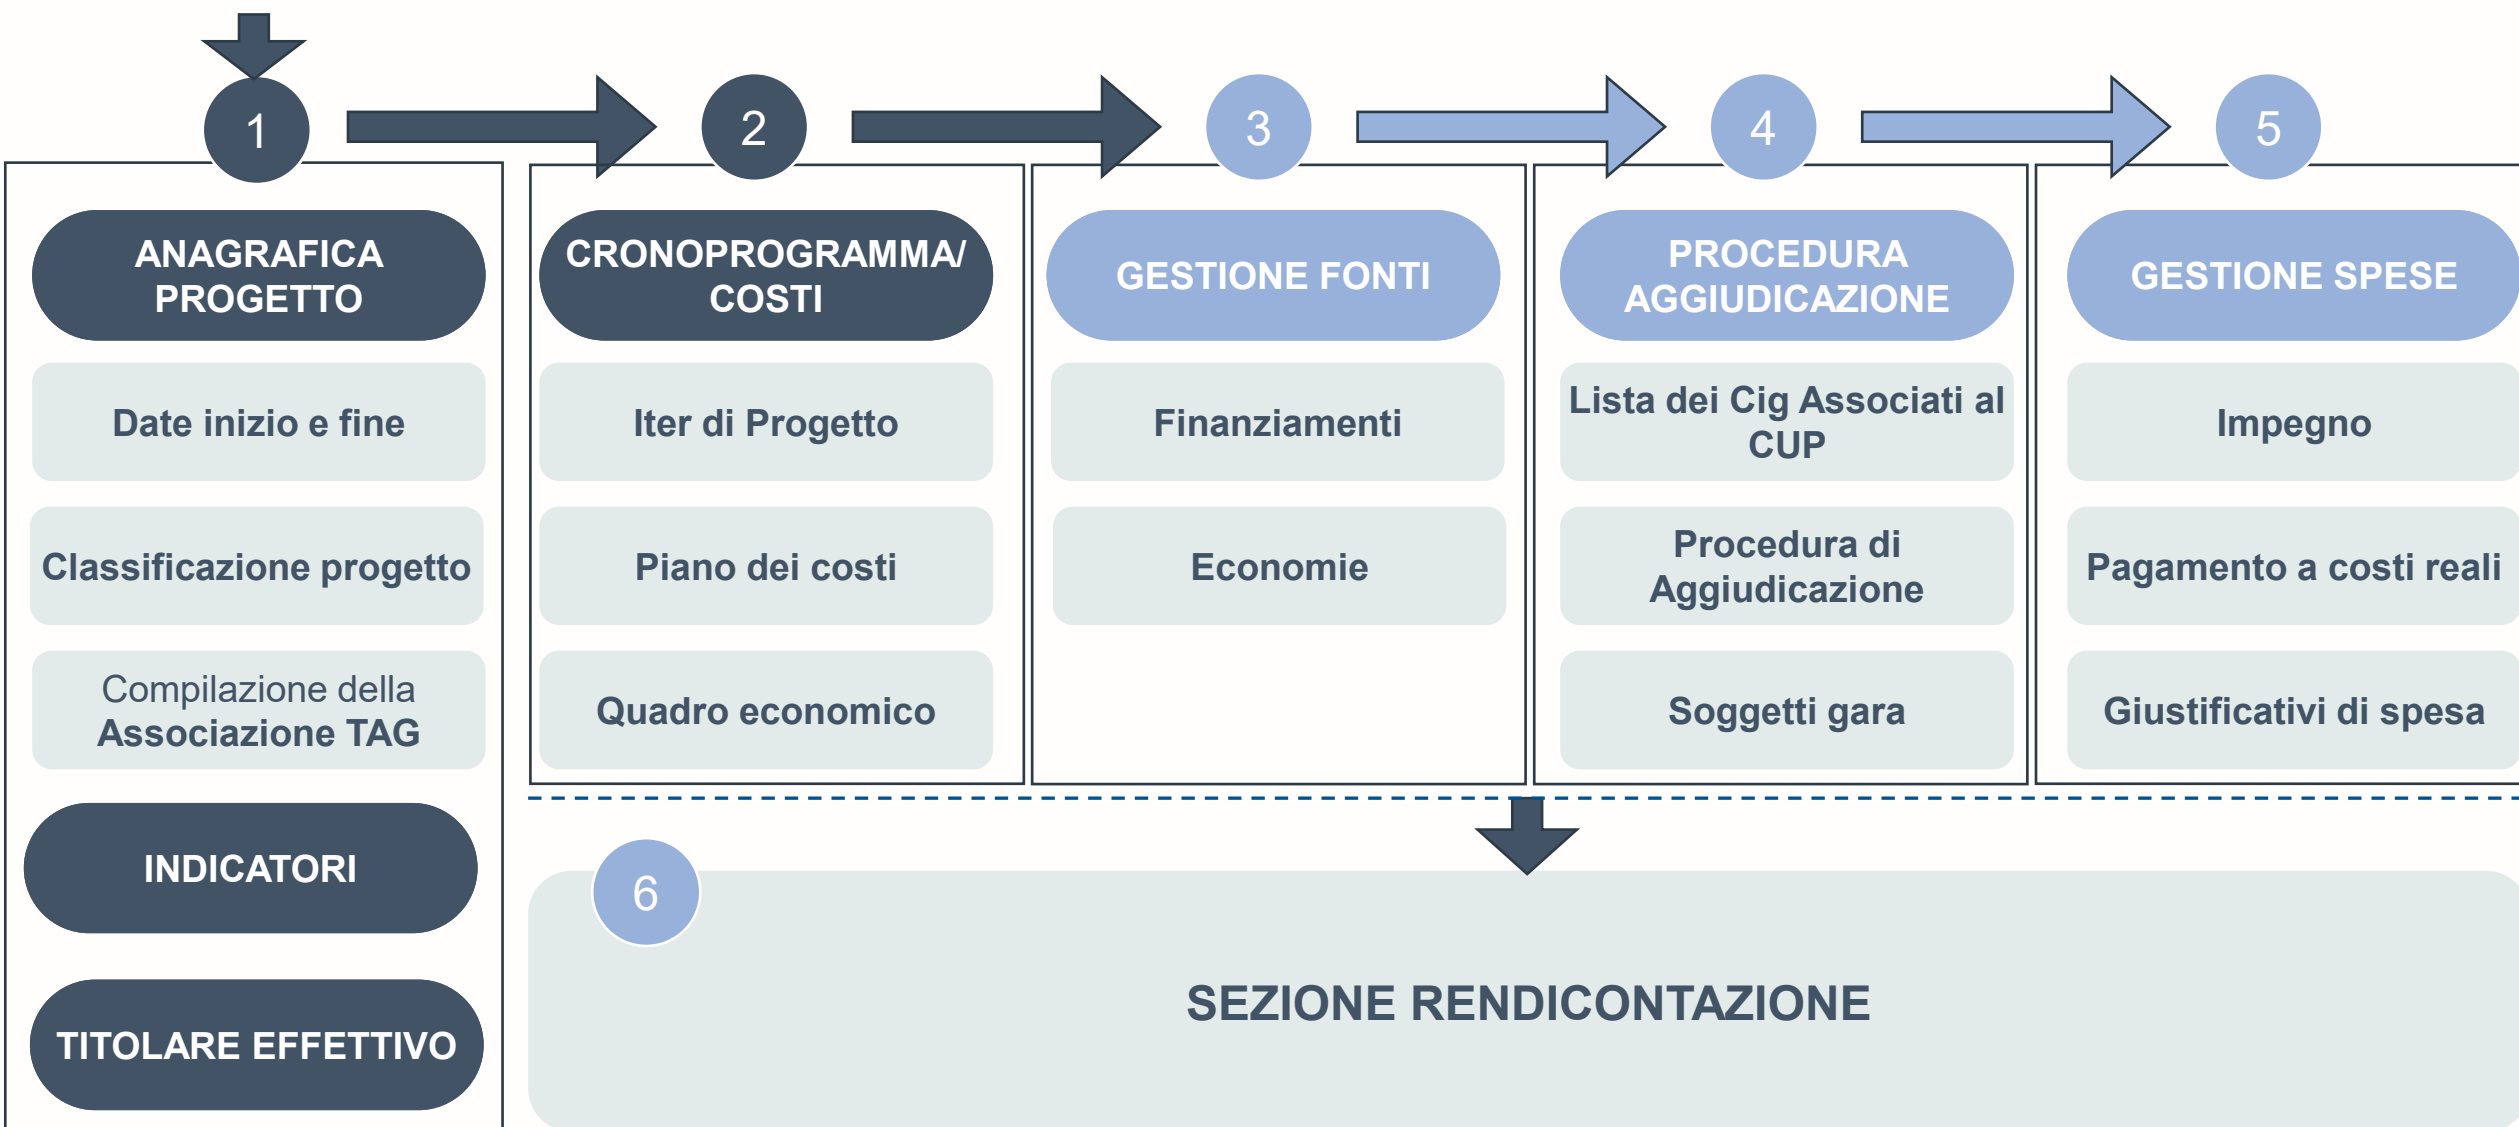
1

ANAGRAFICA PROGETTO

Date inizio e fine

Classificazione progetto

Compilazione della Associazione TAG

INDICATORI

TITOLARE EFFETTIVO

2

CRONOPROGRAMMA/ COSTI

Iter di Progetto

Piano dei costi

Quadro economico

3

GESTIONE FONTI

Finanziamenti

Economie

4

PROCEDURA AGGIUDICAZIONE

Lista dei Cig Associati al CUP

Procedura di Aggiudicazione

Soggetti gara

5

GESTIONE SPESE

Impegno

Pagamento a costi reali

Giustificativi di spesa

6

SEZIONE RENDICONTAZIONE